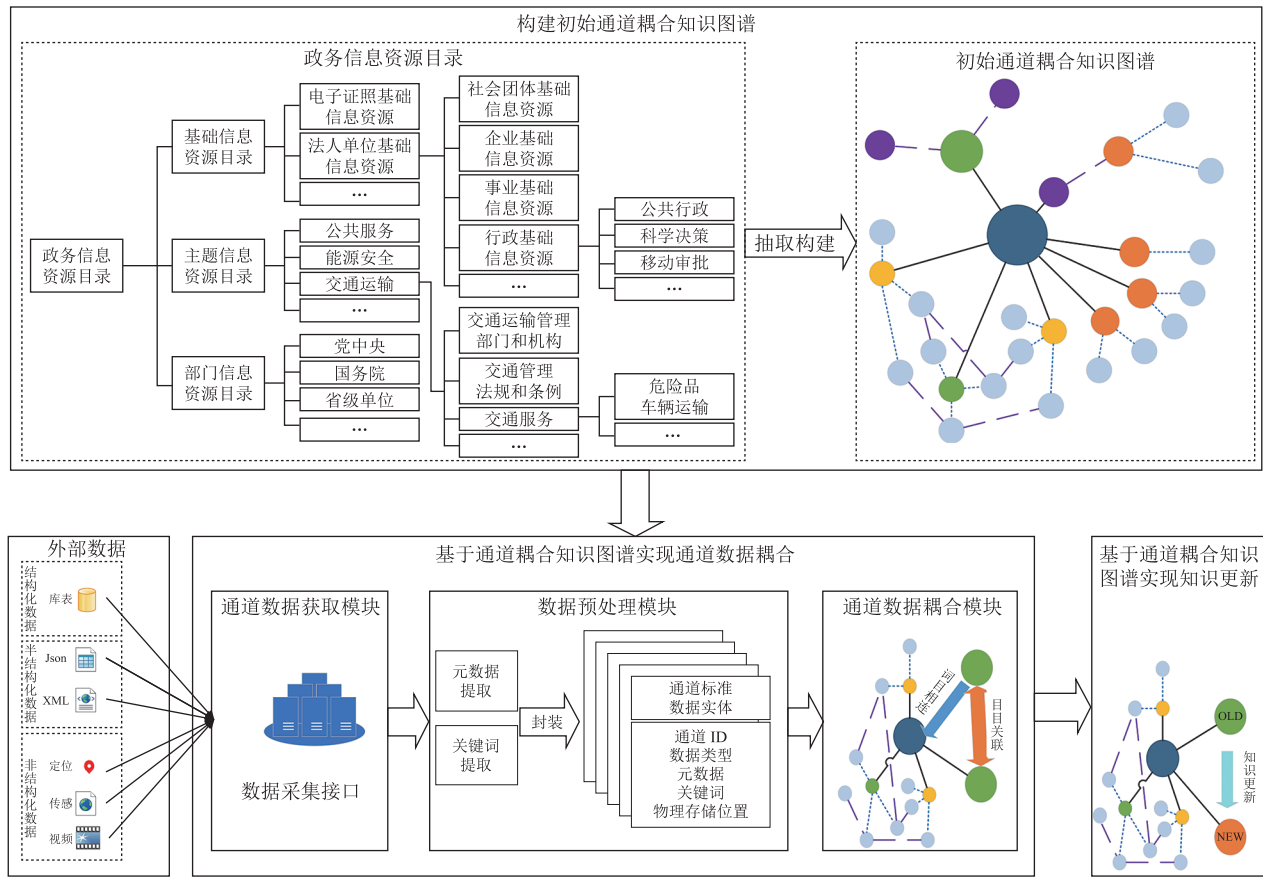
构建初始通道耦合知识图谱

政务信息资源目录

政务信息资源目录

基础信息资源目录

电子证照基础信息资源

法人单位基础信息资源

…

社会团体基础信息资源

企业基础信息资源

事业基础信息资源

行政基础信息资源

…

公共行政

科学决策

移动审批

…

主题信息资源目录

公共服务

能源安全

交通运输

…

交通运输管理部门和机构

交通管理法规和条例

交通服务

…

危险品车辆运输

…

部门信息资源目录

党中央

国务院

省级单位

…

抽取构建

初始通道耦合知识图谱

外部数据

结构化数据

库表

半结构化数据

Json

XML

非结构化数据

定位

传感

视频

基于通道耦合知识图谱实现通道数据耦合

通道数据获取模块

数据采集接口

数据预处理模块

元数据提取

关键词提取

封装

通道标准数据实体

通道 ID
数据类型
元数据
关键词
物理存储位置

通道数据耦合模块

词汇相连

目目关联

基于通道耦合知识图谱实现知识更新

OLD

知识更新

NEW